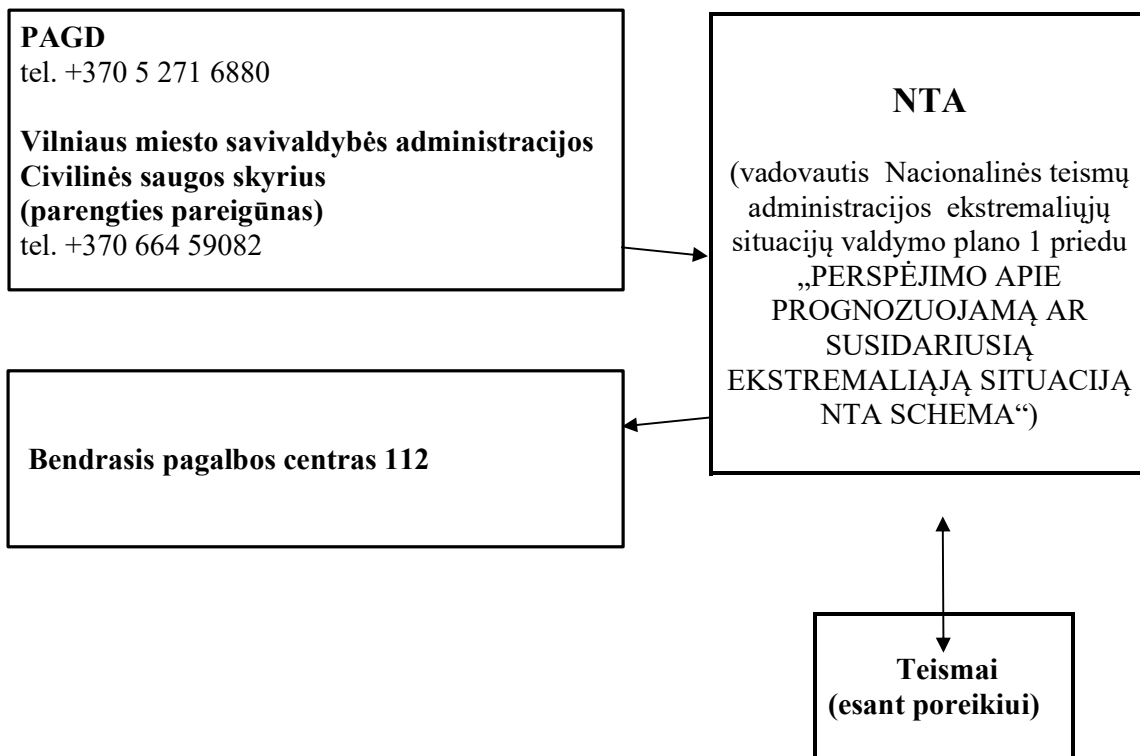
**PAGD**
tel. +370 5 271 6880

**Vilniaus miesto savivaldybės administracijos Civilinės saugos skyrius (parengties pareigūnas)**
tel. +370 664 59082

**NTA**

(vadovautis Nacionalinės teismų administracijos ekstremaliųjų situacijų valdymo plano 1 priedu „PERSPĖJIMO APIE PROGNOZUOJAMĄ AR SUSIDARIUSIĄ EKSTREMALIĄJĄ SITUACIJĄ NTA SCHEMA“)

**Bendrasis pagalbos centras 112**

**Teismai (esant poreikiui)**